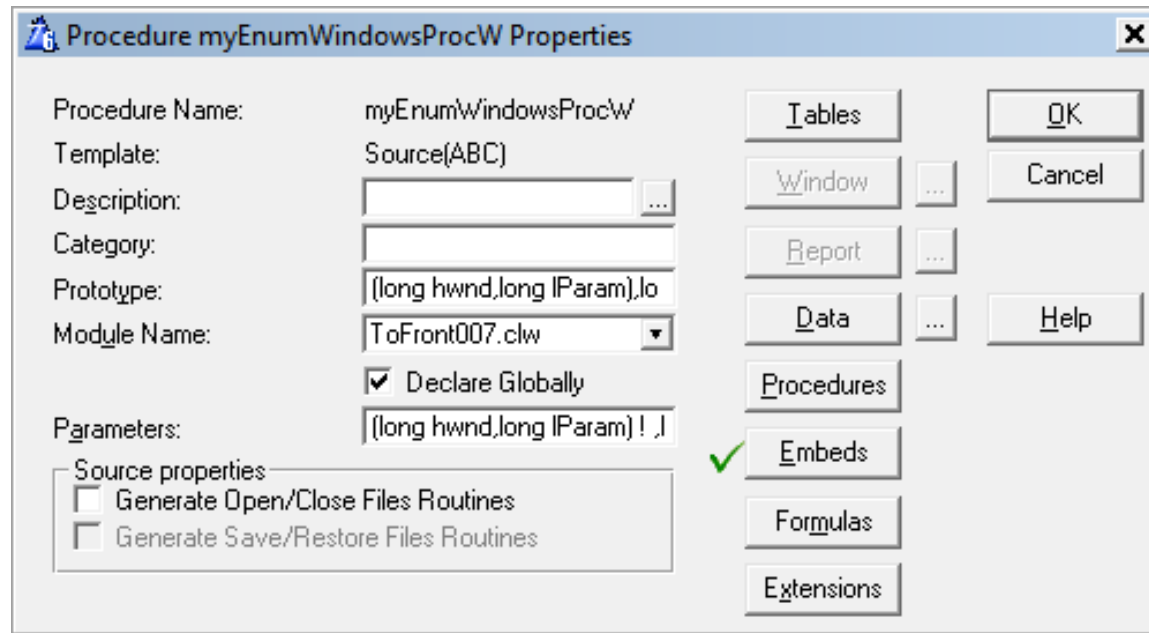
Procedure myEnumWindowsProcW Properties

Procedure Name: myEnumWindowsProcW
Template: Source(ABC)
Description:
Category:
Prototype: (long hwnd,long lParam),lo
Module Name: ToFront007.clw
Declare Globally
Parameters: (long hwnd,long lParam) ! ,l

Source properties
Generate Open/Close Files Routines
Generate Save/Restore Files Routines

Tables
Window
...
Report
...
Data
...
Procedures
Embeds
Formulas
Extensions

OK
Cancel
Help